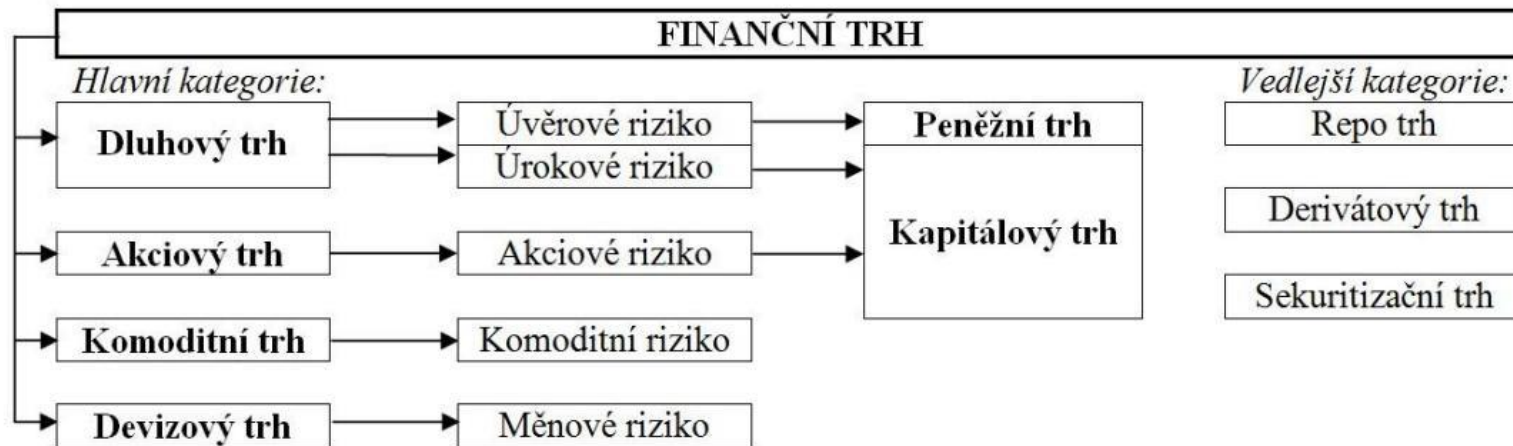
FINANČNÍ TRH

Hlavní kategorie:

Dluhový trh

Úvěrové riziko

Úrokové riziko

Peněžní trh

Kapitálový trh

Akciový trh

Akciové riziko

Komoditní trh

Komoditní riziko

Devizový trh

Měnové riziko

Vedlejší kategorie:

Repo trh

Derivátový trh

Sekuritizační trh